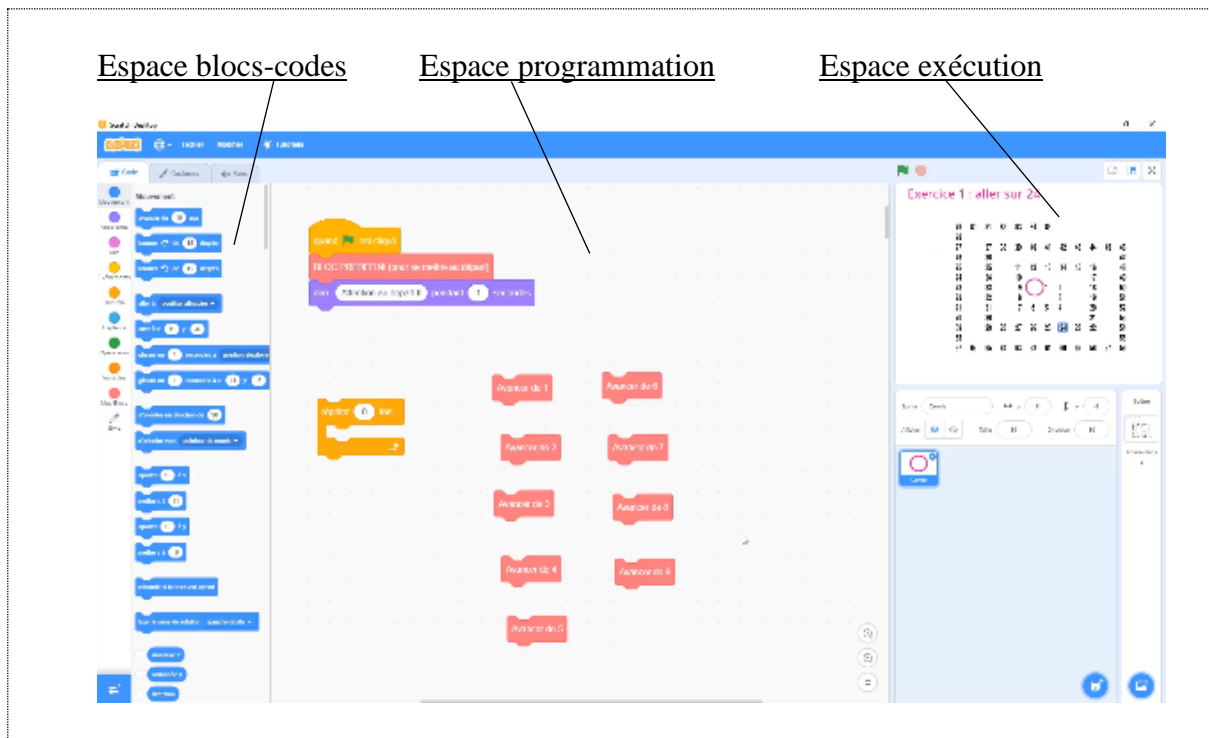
Espace blocs-codes
Espace programmation
Espace exécution

Exercice 1 : aller sur 24

Avancer de 1
Avancer de 6
Avancer de 2
Avancer de 7
Avancer de 3
Avancer de 8
Avancer de 4
Avancer de 9
Avancer de 5